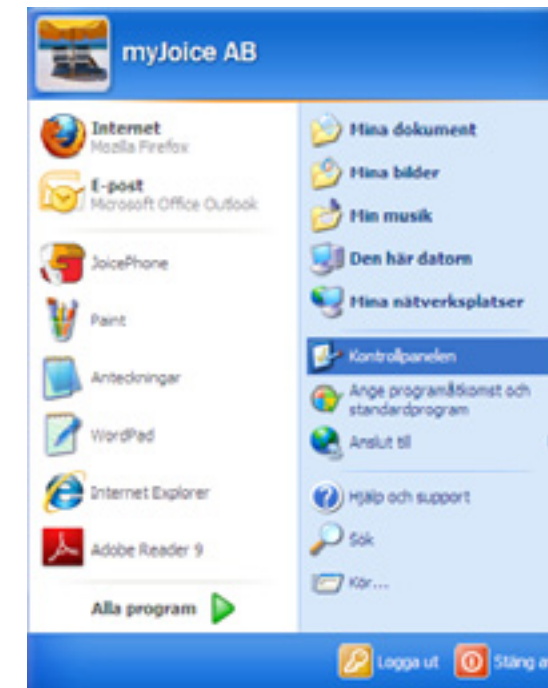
myJoice AB

Internet
Mozilla Firefox

E-post
Microsoft Office Outlook

JoicePhone

Paint

Anteckningar

WordPad

Internet Explorer

Adobe Reader 9

Alla program

Mina dokument

Mina bilder

Min musik

Den här datorn

Mina nätverksplatser

Kontrollpanelen

Ange programåtkomst och standardprogram

Anslut till

Hjälp och support

Sök

Kör...

Logga ut

Stäng a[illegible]